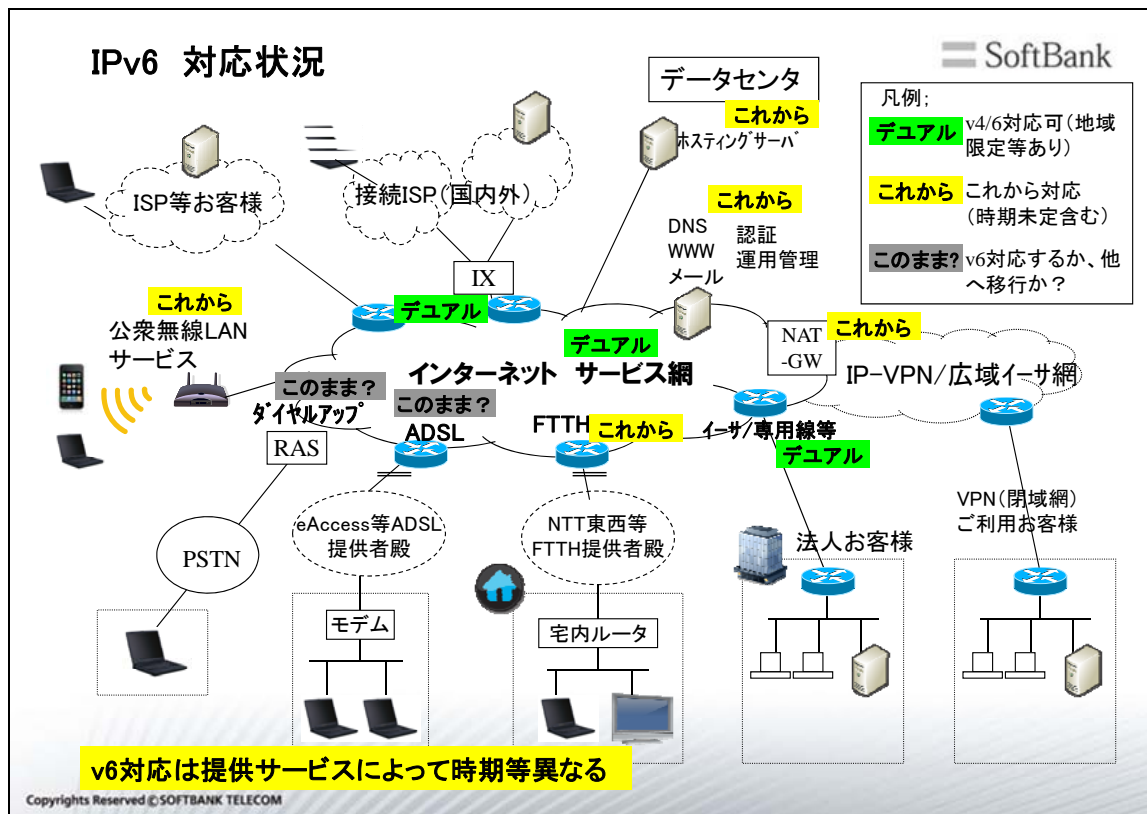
IPv6 対応状況

SoftBank

データセンタ
これから
ホスティングサーバ

凡例;
デュアル v4/6対応可（地域限定等あり）
これから これから対応（時期未定含む）
このまま? v6対応するか、他へ移行か？

ISP等お客様

接続ISP（国内外）

IX

これから
DNS
WWW
メール
認証
運用管理

これから
公衆無線LAN
サービス

デュアル

デュアル

NAT
-GW
これから

インターネット サービス網

IP-VPN/広域イーサ網

このまま?
ダイヤルアップ
このまま?
ADSL
FTTH これから
イーサ/専用線等
デュアル

RAS

PSTN

eAccess等ADSL
提供者殿

NTT東西等
FTTH提供者殿

法人お客様

VPN（閉域網）
ご利用お客様

モデム

宅内ルータ

v6対応は提供サービスによって時期等異なる

Copyrights Reserved ©SOFTBANK TELECOM